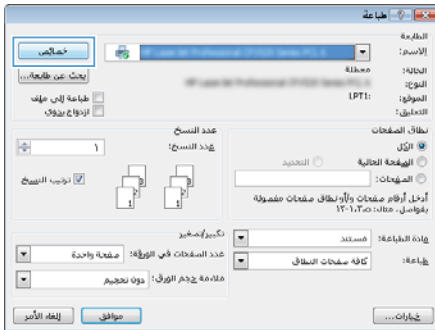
طباعة

الطابعة
الاسم: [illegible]
الحالة: معطلة
النوع: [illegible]
الموقع: LPT1:
التعليق:

خصائص
بحث عن طابعة...
طباعة إلى ملف
ازدواج يدوي

نطاق الصفحات
الكل
الصفحة الحالية
التحديد
الصفحات:
أدخل أرقام صفحات و/أو نطاق صفحات مفصولة بفواصل. مثال: ١، ٣، ٥-١٢

عدد النسخ
عدد النسخ: ١
ترتيب النسخ

طباعة المادة: مستند
طباعة: كافة صفحات النطاق

تكبير/تصغير
عدد الصفحات في الورقة: صفحة واحدة
ملاءمة حجم الورق: دون تحجيم

خيارات...
موافق
إلغاء الأمر